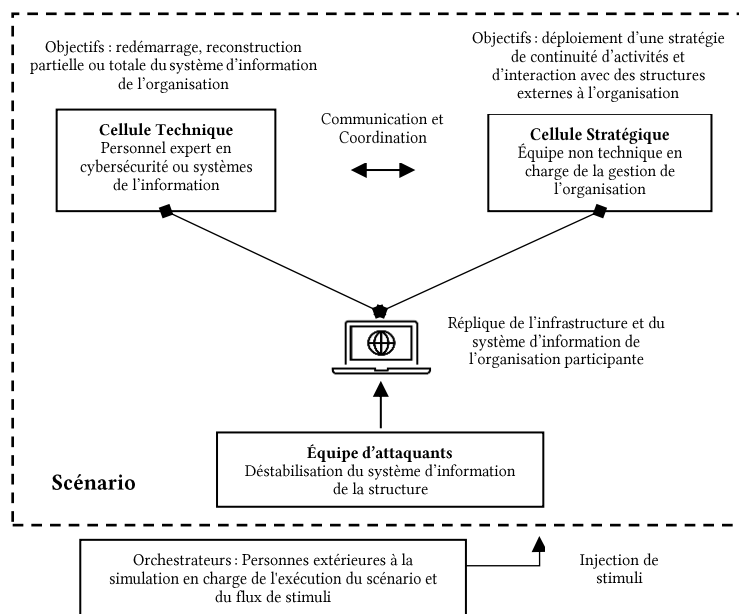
Objectifs : redémarrage, reconstruction partielle ou totale du système d'information de l'organisation

Objectifs : déploiement d'une stratégie de continuité d'activités et d'interaction avec des structures externes à l'organisation

Cellule Technique
Personnel expert en cybersécurité ou systèmes de l'information

Communication et Coordination

Cellule Stratégique
Équipe non technique en charge de la gestion de l'organisation

Réplique de l'infrastructure et du système d'information de l'organisation participante

Équipe d'attaquants
Déstabilisation du système d'information de la structure

Scénario

Orchestrateurs : Personnes extérieures à la simulation en charge de l'exécution du scénario et du flux de stimuli

Injection de stimuli